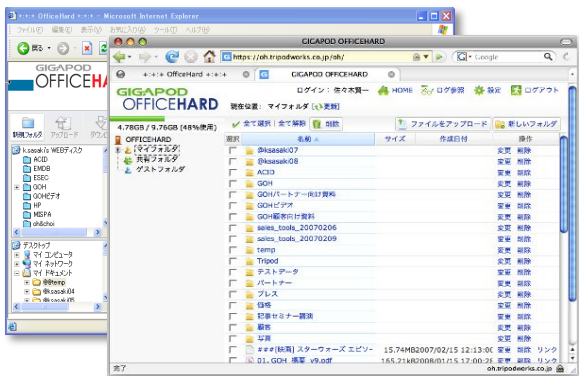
-+-+- OfficeHard -+-+- - Microsoft Internet Explorer
ファイル(F) 編集(E) 表示(V) お気に入り(A) ツール(T) ヘルプ(H)
戻る
GIGAPOD
OFFICEHA
新規フォルダ アップロード
k.sasaki's WEBディスク
ACID
EMDB
ESEC
GOH
GOHビデオ
HP
MSPA
oh&choi
デスクトップ
マイ コンピュータ
マイ ネットワーク
マイ ドキュメント
@@temp
@k.sasaki04
@k.sasaki05

GIGAPOD OFFICEHARD
https://oh.tripodworks.co.jp/oh/
Google
-+-+- OfficeHard -+-+-
GIGAPOD OFFICEHARD
GIGAPOD
OFFICEHARD
ログイン：佐々木賢一
HOME
ログ参照
設定
ログアウト
現在位置： マイフォルダ
更新
4.78GB / 9.76GB (48%使用)
全て選択
全て解除
削除
ファイルをアップロード
新しいフォルダ
OFFICEHARD
マイフォルダ
共有フォルダ
ゲストフォルダ

| 選択 | 名前 | サイズ | 作成日付 | 操作 |
|---|---|---|---|---|
| | @ksasaki07 | | | 変更 削除 |
| | @ksasaki08 | | | 変更 削除 |
| | ACID | | | 変更 削除 |
| | GOH | | | 変更 削除 |
| | GOHパートナー向け資料 | | | 変更 削除 |
| | GOHビデオ | | | 変更 削除 |
| | GOH顧客向け資料 | | | 変更 削除 |
| | sales_tools_20070206 | | | 変更 削除 |
| | sales_tools_20070209 | | | 変更 削除 |
| | temp | | | 変更 削除 |
| | Tripod | | | 変更 削除 |
| | テストデータ | | | 変更 削除 |
| | パートナー | | | 変更 削除 |
| | プレス | | | 変更 削除 |
| | 提案 | | | 変更 削除 |
| | 記事セミナー講演 | | | 変更 削除 |
| | 顧客 | | | 変更 削除 |
| | 写真 | | | 変更 削除 |
| | ###[映画] スターウォーズ エピソ... | 15.74MB | 2007/02/15 12:13:06 | 変更 削除 リンク |
| | 01. GOH_概要_v9.pdf | 165.21kB | 2008/01/11 11:06:43 | 変更 削除 リンク |

完了
oh.tripodworks.co.jp